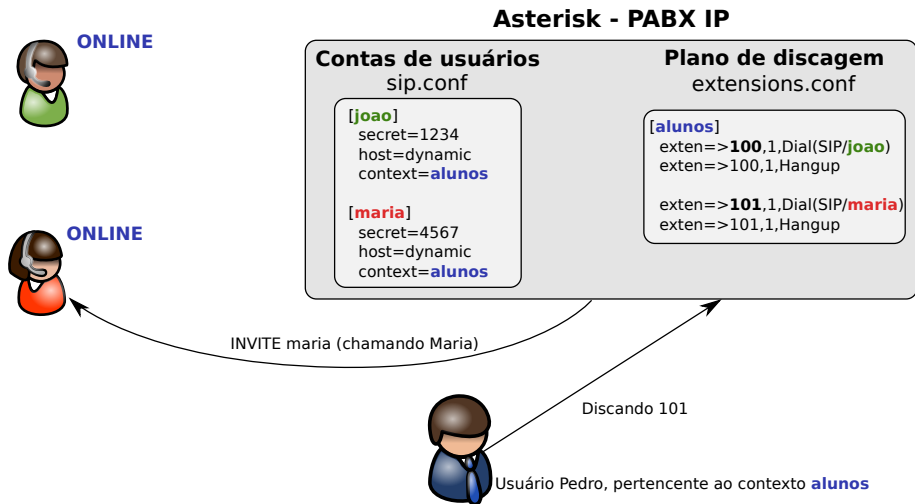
Asterisk - PABX IP

ONLINE

Contas de usuários
sip.conf

[joao]
secret=1234
host=dynamic
context=alunos

[maria]
secret=4567
host=dynamic
context=alunos

Plano de discagem
extensions.conf

[alunos]
exten=>100,1,Dial(SIP/joao)
exten=>100,1,Hangup

exten=>101,1,Dial(SIP/maria)
exten=>101,1,Hangup

ONLINE

INVITE maria (chamando Maria)

Discando 101

Usuário Pedro, pertencente ao contexto alunos